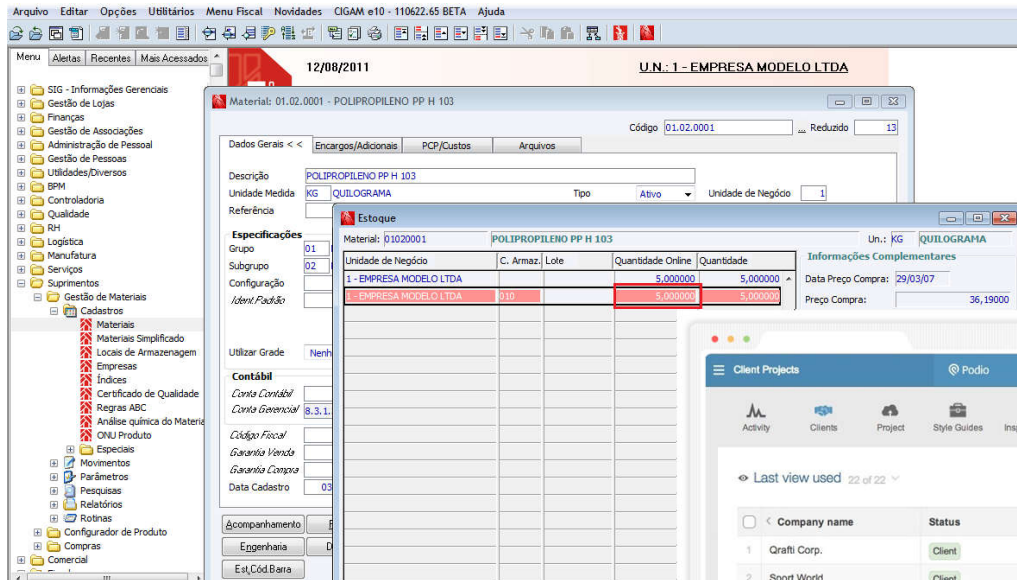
Arquivo Editar Opções Utilitários Menu Fiscal Novidades CIGAM e10 - 110622.65 BETA Ajuda

Menu | Aleitas | Recentes | Mais Acessados

SIG - Informações Gerenciais
Gestão de Lojas
Finanças
Gestão de Associações
Administração de Pessoal
Gestão de Pessoas
Utilidades/Diversos
BPM
Controladoria
Qualidade
RH
Logística
Manufatura
Serviços
Suprimentos
Gestão de Materiais
Cadastros
Materiais
Materiais Simplificado
Locais de Armazenagem
Empresas
Índices
Certificado de Qualidade
Regras ABC
Análise química do Materia
ONU Produto
Especiais
Movimentos
Parâmetros
Pesquisas
Relatórios
Rotinas
Configurador de Produto
Compras
Comercial

12/08/2011
U.N.: 1 - EMPRESA MODELO LTDA

Material: 01.02.0001 - POLIPROPILENO PP H 103

Código 01.02.0001 Reduzido 13

Dados Gerais << | Encargos/Adicionais | PCP/Custos | Arquivos

Descrição POLIPROPILENO PP H 103
Unidade Medida KG QUILOGRAMA Tipo Ativo Unidade de Negócio 1
Referência

Especificações
Grupo 01
Subgrupo 02
Configuração
Ident.Padrão

Utilizar Grade Nenh

Contábil
Conta Contábil
Conta Gerencial 8.3.1.

Código Fiscal
Garantia Venda
Garantia Compra
Data Cadastro 03

Acompanhamento
Engenharia
Est.Cód.Barra

Estoque
Material: 01020001 POLIPROPILENO PP H 103 Un.: KG QUILOGRAMA

| Unidade de Negócio | C. Armaz. | Lote | Quantidade Online | Quantidade |
|---|---|---|---|---|
| 1 - EMPRESA MODELO LTDA | | | 5,000000 | 5,000000 |
| 1 - EMPRESA MODELO LTDA | 010 | | 5,000000 | 5,000000 |

Informações Complementares
Data Preço Compra: 29/03/07
Preço Compra: 36,19000

Client Projects
Podio
Activity Clients Project Style Guides Insp
Last view used 22 of 22
Company name Status
1 Qrafti Corp. Client
2 Sport World Client